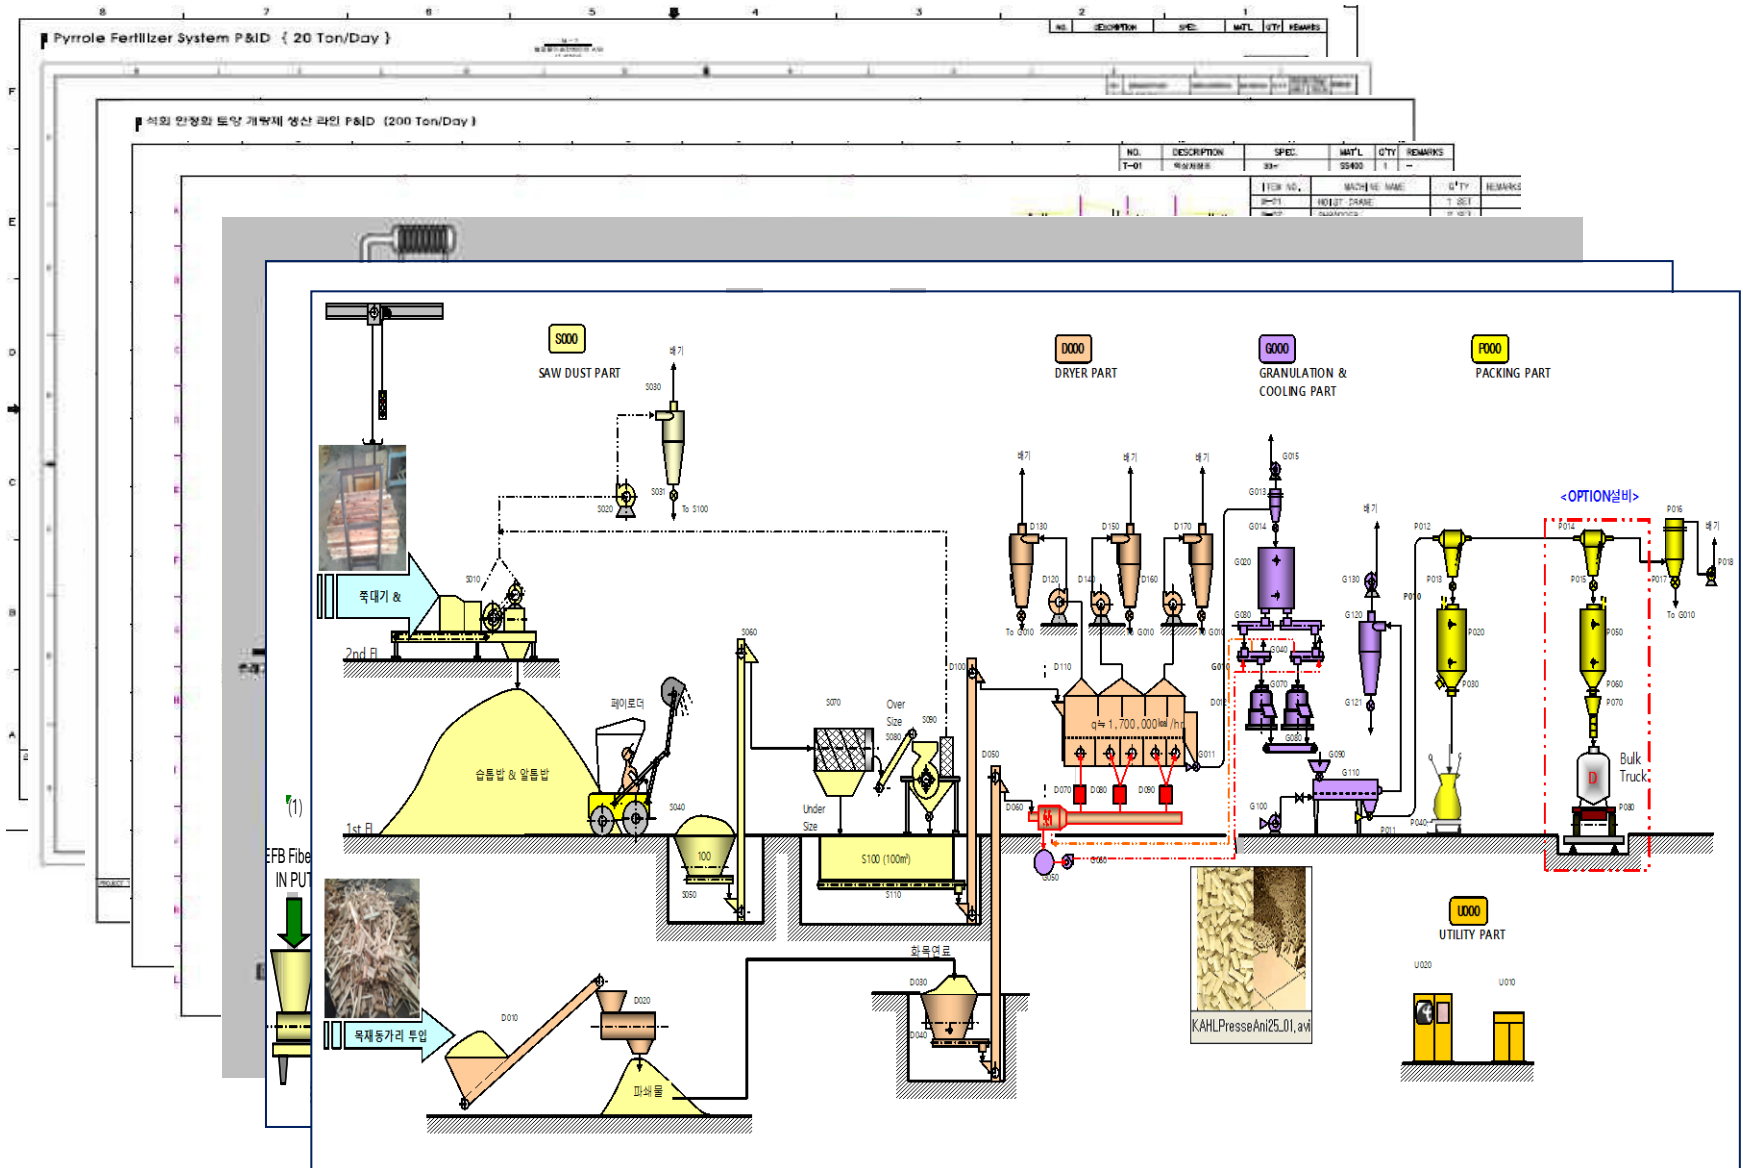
Pyrrole Fertilizer System P&ID (20 Ton/Day)

석회 안정화 토양 개량제 생산 라인 P&ID (200 Ton/Day)

| NO. | DESCRIPTION | SPEC. | MAT'L | Q'TY | REMARKS |
|---|---|---|---|---|---|
| T-01 | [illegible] | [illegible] | SS400 | 1 | - |

| ITEM NO. | MACHINE NAME | Q'TY | REMARKS |
|---|---|---|---|
| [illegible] | HOIST CRANE | 1 SET | |

S000
SAW DUST PART

D000
DRYER PART

G000
GRANULATION & COOLING PART

P000
PACKING PART

<OPTION설비>

U000
UTILITY PART

배기
S030
S031
S020
To S100
S010
쪽대기 &
2nd Fl
페이로더
톱밥 & 알톱밥
1st Fl
S040
100
S050
S060
S070
Over Size
S080
S090
Under Size
S100 (100m³)
S110
D100
D110
D120
D130
D140
D150
D160
D170
To G010
G010
q≒1,700,000㎉/hr
D011
D050
D060
D070
D080
D090
G015
G013
G014
G020
G030
G040
G070
G080
G090
G100
G110
G120
G121
G130
P010
P011
P012
P013
P014
P015
P016
P017
P018
P020
P030
P040
P050
P060
P070
P080
To G010
Bulk Truck
EFB Fiber IN PUT
(1)
목재동가리 투입
D010
D020
파쇄물
화목연료
D030
D040
KAHLPresseAni25_01.avi
U020
U010